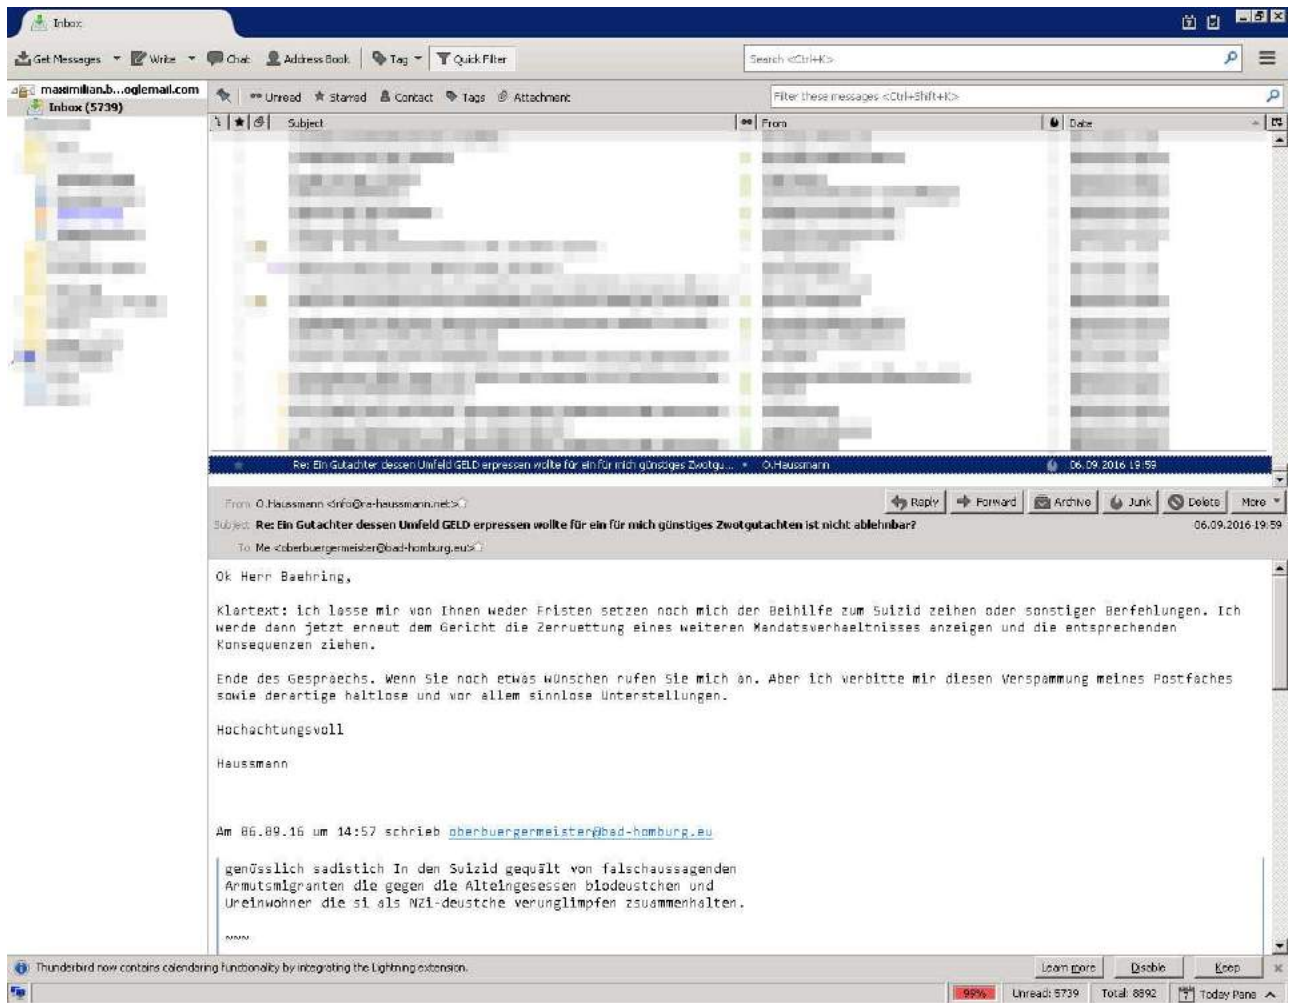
Inbox

Get Messages | Write | Chat | Address Book | Tag | Quick Filter

Search <Ctrl+K>

maximilian.b...oglemail.com
Inbox (5739)

Unread | Starred | Contact | Tags | Attachment

Filter these messages <Ctrl+Shift+K>

Subject | From | Date

Re: Ein Gutachter dessen Umfeld GELD erpressen wollte für ein für mich günstiges Zwotgu... | O.Haussmann | 06.09.2016 19:59

From O.Haussmann <info@ra-haussmann.net>

Reply | Forward | Archive | Junk | Delete | More

Subject Re: Ein Gutachter dessen Umfeld GELD erpressen wollte für ein für mich günstiges Zwotgutachten ist nicht ablehnbar?

06.09.2016 19:59

To Me <oberbuergermeister@bad-homburg.eu>

Ok Herr Baehring,

Klartext: ich lasse mir von Ihnen weder Fristen setzen noch mich der Beihilfe zum Suizid zeihen oder sonstiger Berfehlungen. Ich werde dann jetzt erneut dem Gericht die Zerruettung eines weiteren Mandatsverhaeltnisses anzeigen und die entsprechenden Konsequenzen ziehen.

Ende des Gespraechs. Wenn Sie noch etwas wünschen rufen Sie mich an. Aber ich verbitte mir diesen Verspammung meines Postfaches sowie derartige haltlose und vor allem sinnlose Unterstellungen.

Hochachtungsvoll

Haussmann

Am 06.09.16 um 14:57 schrieb oberbuergermeister@bad-homburg.eu

genüsslich sadistisch In den Suizid gequält von falschaussagenden Armutsmigranten die gegen die Alteingesessen blodeustchen und Ureinwohner die si als NZi-deustche verunglimpfen zsuammenhalten.

~~~

Thunderbird now contains calendaring functionality by integrating the Lightning extension.

Learn more | Disable | Keep

99% | Unread: 5739 | Total: 8892 | Today Pane